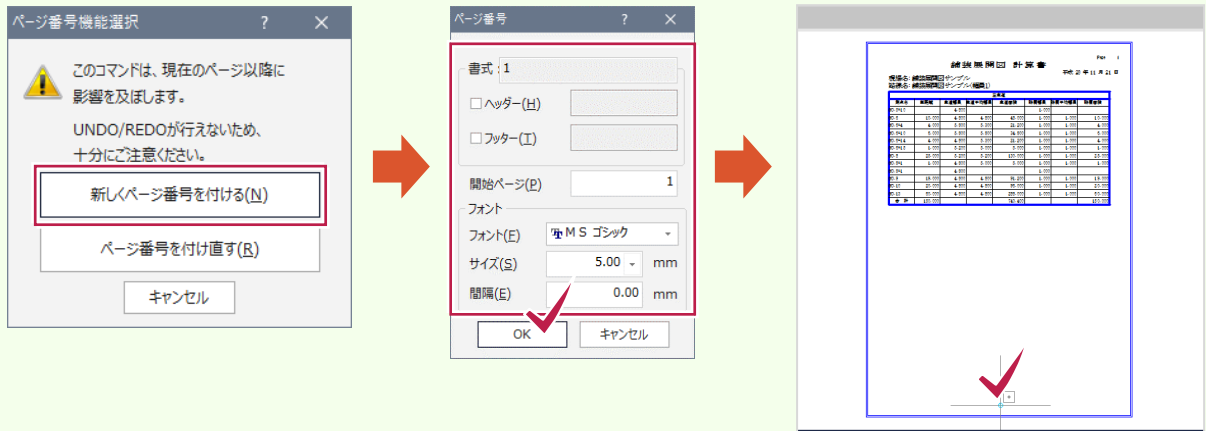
ページ番号機能選択 ? ✕

このコマンドは、現在のページ以降に影響を及ぼします。

UNDO/REDOが行えないため、十分にご注意ください。

新しくページ番号を付ける(N)

ページ番号を付け直す(R)

キャンセル

ページ番号 ? ✕

書式 1

☐ ヘッダー(H)

☐ フッター(T)

開始ページ(P) 1

フォント

フォント(F) MS ゴシック

サイズ(S) 5.00 mm

間隔(E) 0.00 mm

OK キャンセル

舗装展開図 計算書

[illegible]